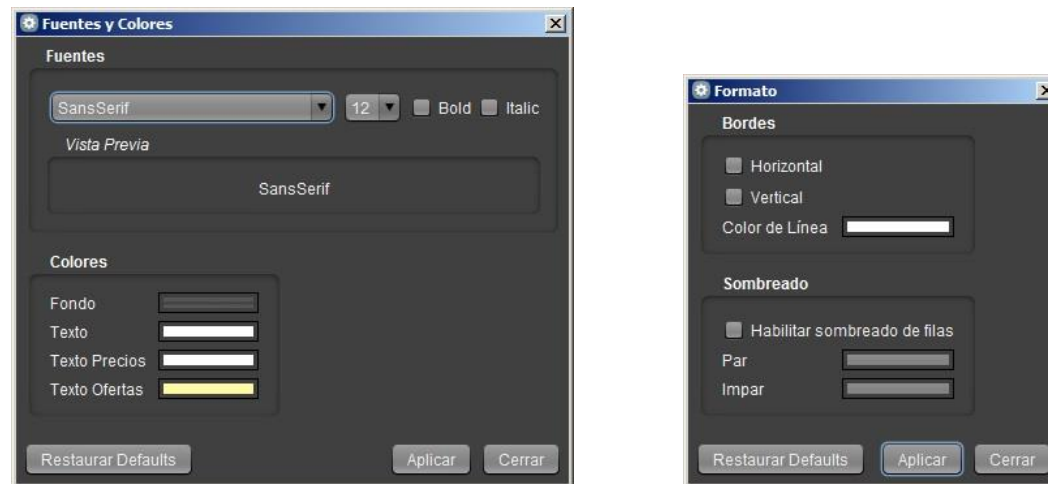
Fuentes y Colores

Fuentes

SansSerif
12
Bold
Italic

Vista Previa

SansSerif

Colores

Fondo
Texto
Texto Precios
Texto Ofertas

Restaurar Defaults
Aplicar
Cerrar

Formato

Bordes

Horizontal
Vertical
Color de Línea

Sombreado

Habilitar sombreado de filas
Par
Impar

Restaurar Defaults
Aplicar
Cerrar